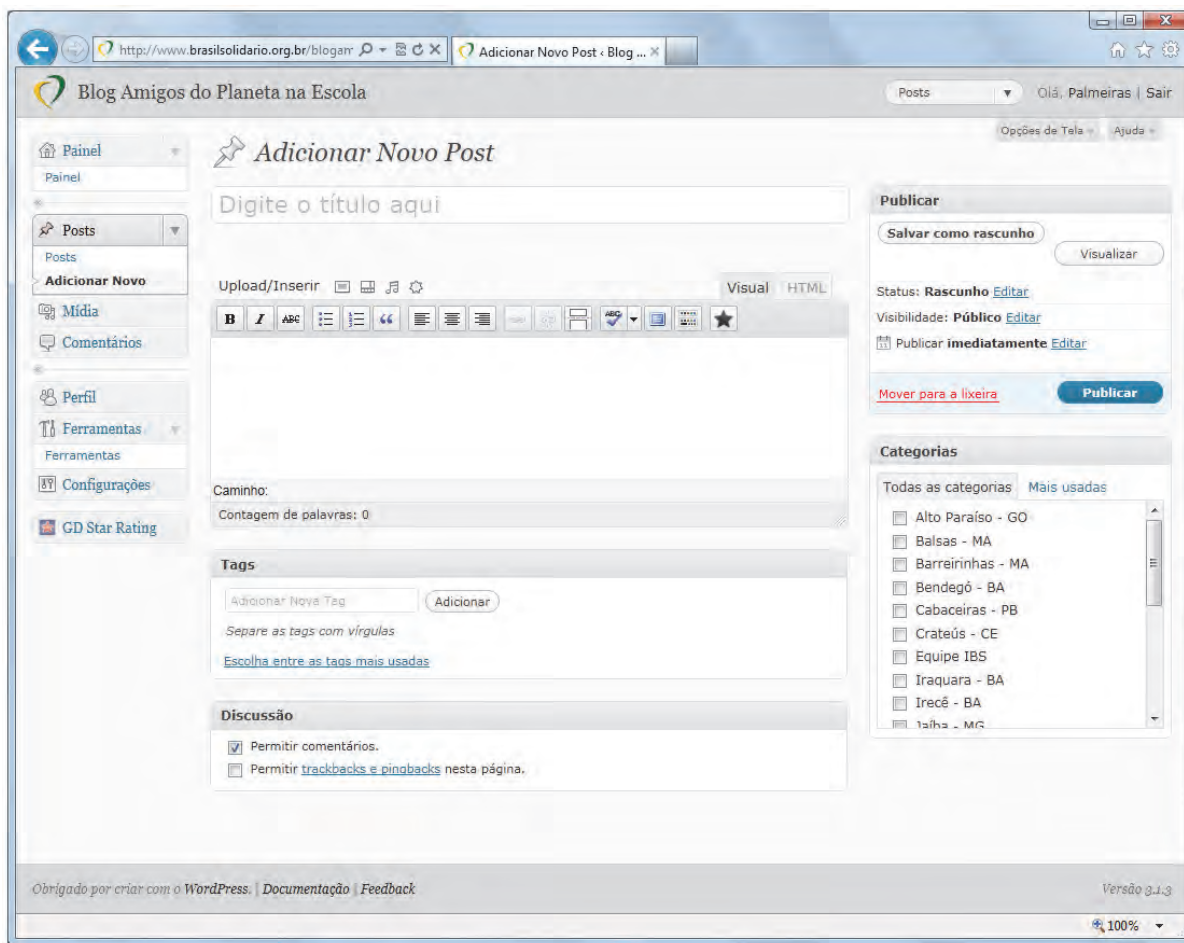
http://www.brasilsolidario.org.br/blogam
Adicionar Novo Post ‹ Blog ...

Blog Amigos do Planeta na Escola

Posts
Olá, Palmeiras | Sair

Opções de Tela
Ajuda

Painel
Painel

Posts
Posts
Adicionar Novo

Mídia
Comentários

Perfil
Ferramentas
Ferramentas
Configurações

GD Star Rating

Adicionar Novo Post

Digite o título aqui

Upload/Inserir
Visual HTML

Caminho:
Contagem de palavras: 0

Tags
Adicionar Nova Tag
Adicionar
Separe as tags com vírgulas
Escolha entre as tags mais usadas

Discussão
Permitir comentários.
Permitir trackbacks e pingbacks nesta página.

Publicar
Salvar como rascunho
Visualizar
Status: Rascunho Editar
Visibilidade: Público Editar
Publicar imediatamente Editar
Mover para a lixeira
Publicar

Categorias
Todas as categorias
Mais usadas
Alto Paraíso - GO
Balsas - MA
Barreirinhas - MA
Bendegó - BA
Cabaceiras - PB
Crateús - CE
Equipe IBS
Iraquara - BA
Irecê - BA
Jaíba - MG

Obrigado por criar com o WordPress. | Documentação | Feedback

Versão 3.1.3

100%